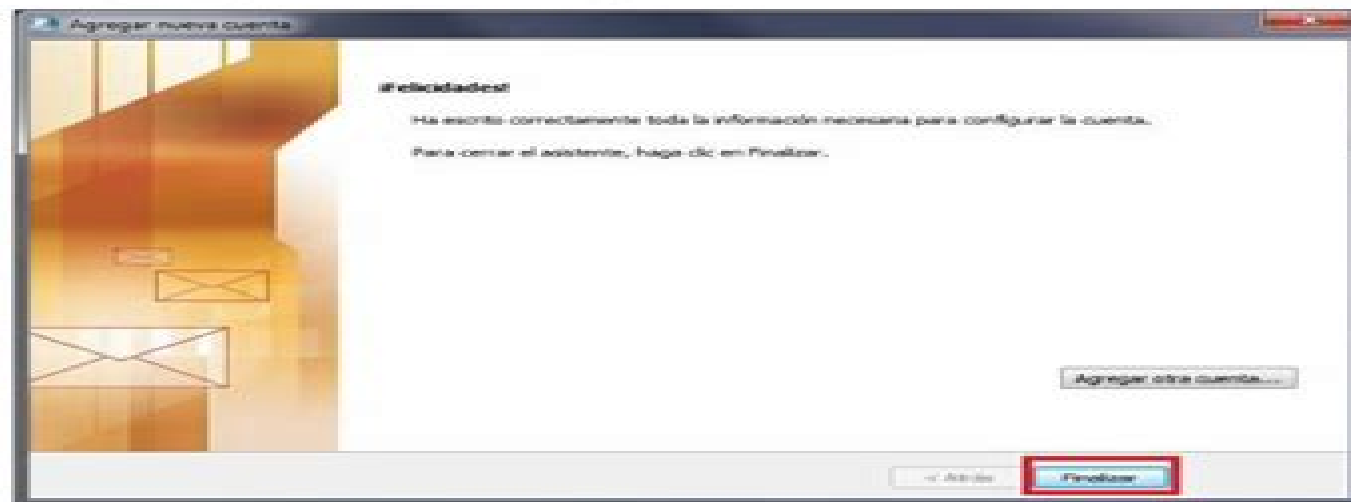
Agregar nueva cuenta

¡Felicidades!

Ha escrito correctamente toda la información necesaria para configurar la cuenta.

Para cerrar el asistente, haga clic en Finalizar.

Agregar otra cuenta...

< Atrás

Finalizar